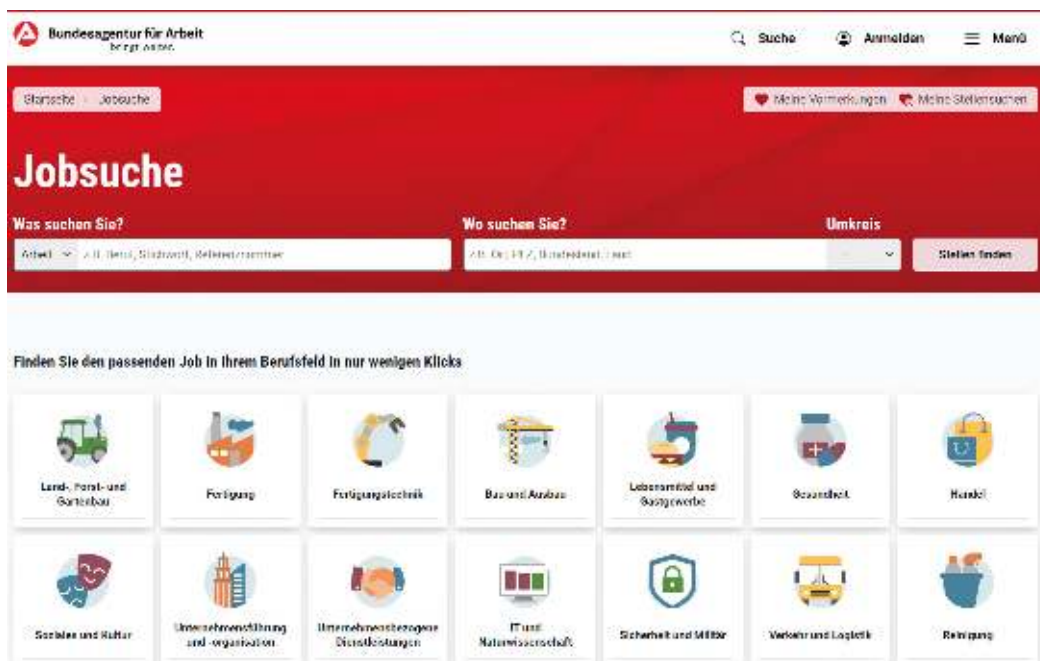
Bundesagentur für Arbeit
bringt weiter.

Suche
Anmelden
Menü

Startseite > Jobsuche

Meine Vormerkungen
Meine Stellensuchen

Jobsuche

Was suchen Sie?
Arbeit
z.B. Beruf, Stichwort, Referenznummer

Wo suchen Sie?
z.B. Ort, PLZ, Bundesland, Land

Umkreis

Stellen finden

Finden Sie den passenden Job in Ihrem Berufsfeld in nur wenigen Klicks

Land-, Forst- und Gartenbau
Fertigung
Fertigungstechnik
Bau und Ausbau
Lebensmittel und Gastgewerbe
Gesundheit
Handel

Soziales und Kultur
Unternehmensführung und -organisation
Unternehmensbezogene Dienstleistungen
IT und Naturwissenschaft
Sicherheit und Militär
Verkehr und Logistik
Reinigung